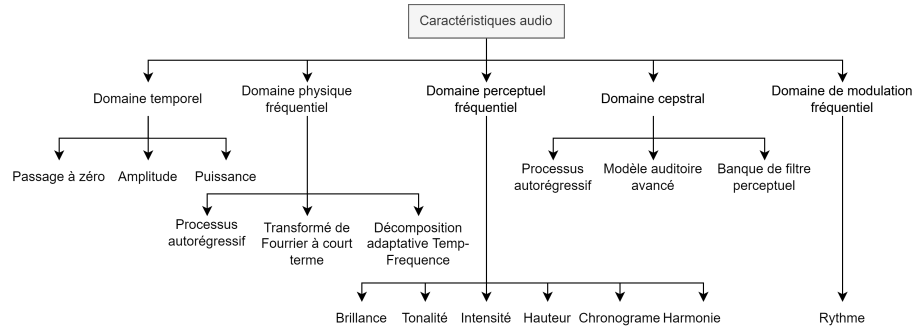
Caractéristiques audio

Domaine temporel

Passage à zéro

Amplitude

Puissance

Domaine physique fréquentiel

Processus autorégressif

Transformé de Fourrier à court terme

Décomposition adaptative Temp-Frequence

Domaine perceptuel fréquentiel

Brillance

Tonalité

Intensité

Hauteur

Chronograme

Harmonie

Domaine cepstral

Processus autorégressif

Modèle auditoire avancé

Banque de filtre perceptuel

Domaine de modulation fréquentiel

Rythme